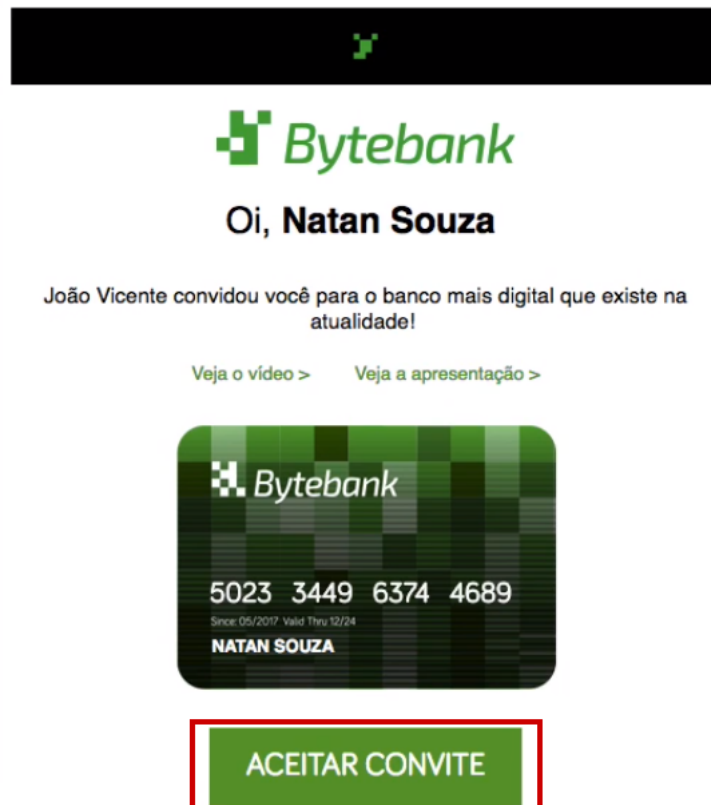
Bytebank

Oi, **Natan Souza**

João Vicente convidou você para o banco mais digital que existe na atualidade!

Veja o vídeo >   Veja a apresentação >

Bytebank

5023 3449 6374 4689

Since: 05/2017 Valid Thru 12/24

NATAN SOUZA

ACEITAR CONVITE